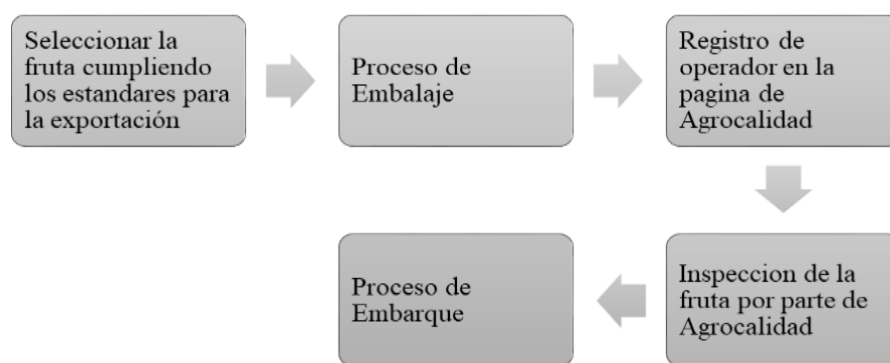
Seleccionar la fruta cumpliendo los estandares para la exportación

Proceso de Embalaje

Registro de operador en la pagina de Agrocalidad

Inspeccion de la fruta por parte de Agrocalidad

Proceso de Embarque